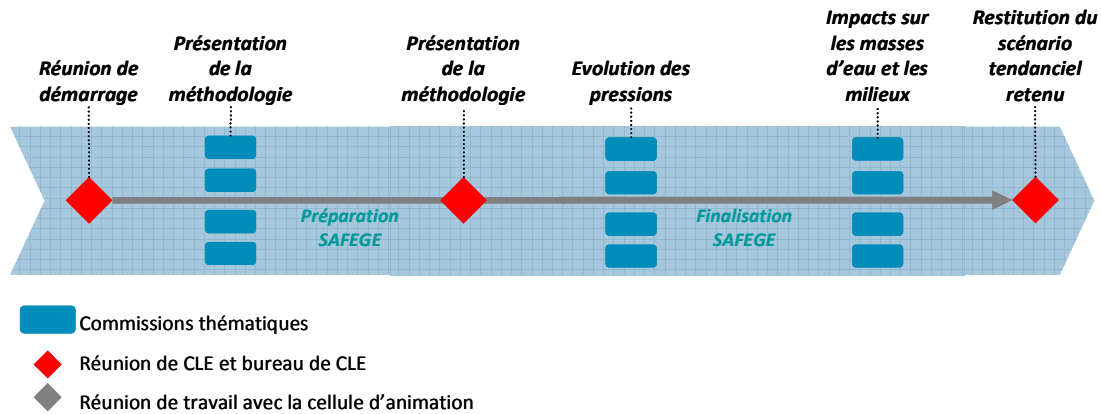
Réunion de démarrage

Présentation de la méthodologie

Présentation de la méthodologie

Evolution des pressions

Impacts sur les masses d'eau et les milieux

Restitution du scénario tendanciel retenu

Préparation SAFEGE

Finalisation SAFEGE

Commissions thématiques

Réunion de CLE et bureau de CLE

Réunion de travail avec la cellule d'animation